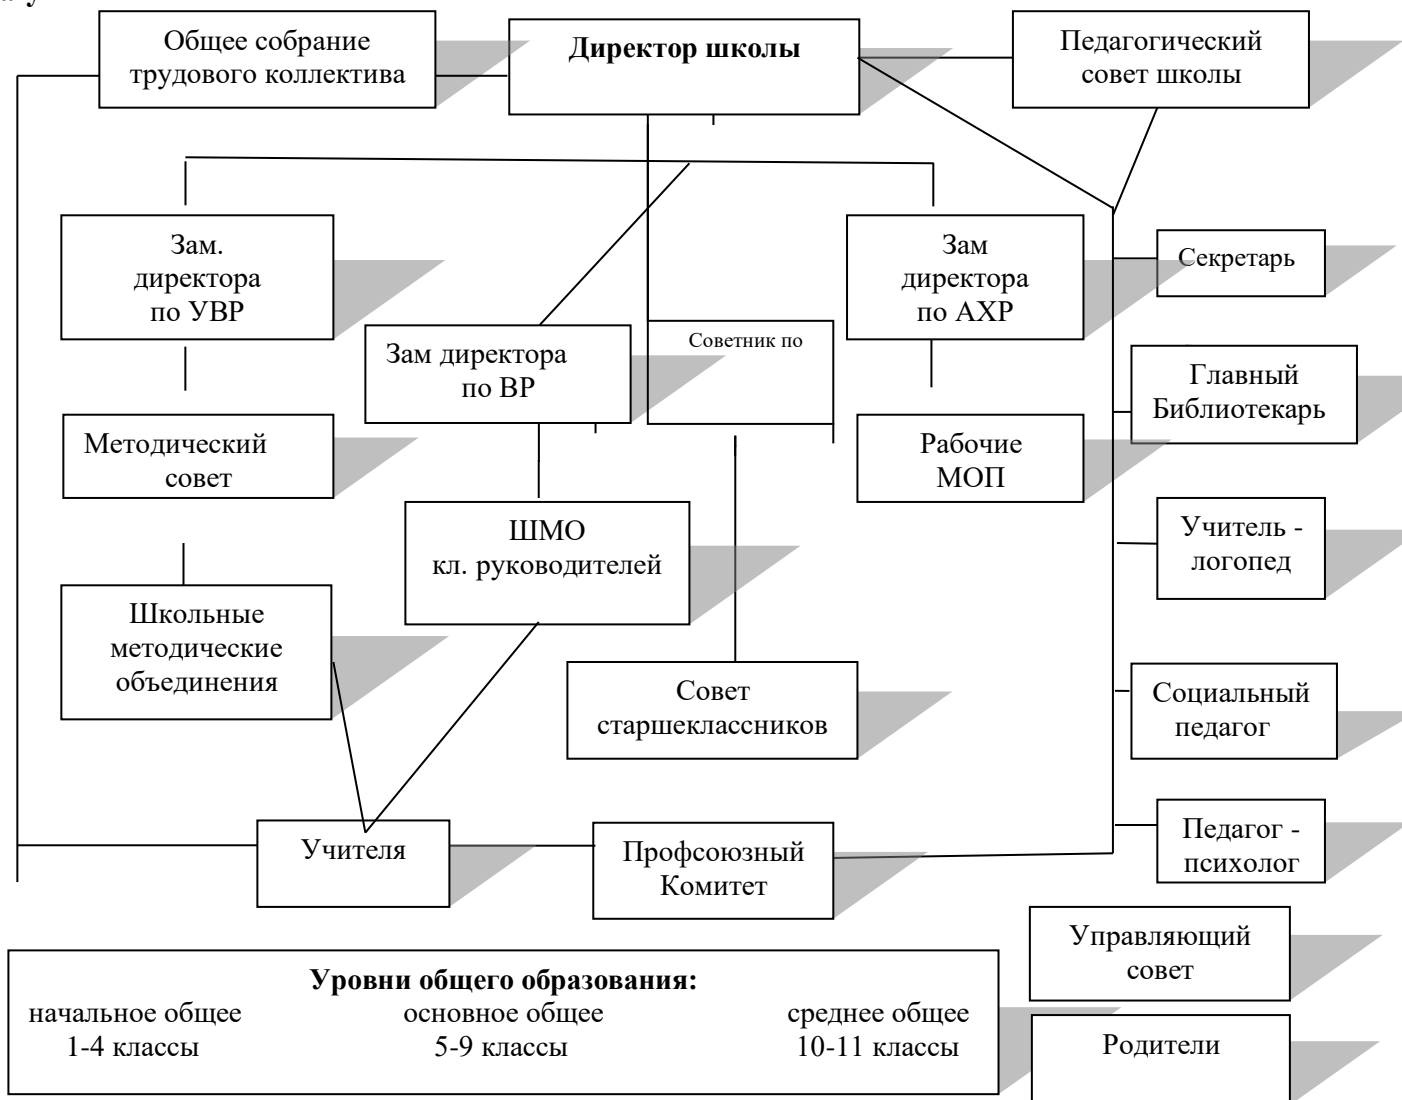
Общее собрание трудового коллектива

Директор школы

Педагогический совет школы

Зам. директора по УВР

Зам директора по АХР

Секретарь

Зам директора по ВР

Советник по

Главный Библиотекарь

Методический совет

Рабочие МОП

ШМО кл. руководителей

Учитель - логопед

Школьные методические объединения

Совет старшеклассников

Социальный педагог

Учителя

Профсоюзный Комитет

Педагог - психолог

Управляющий совет

Уровни общего образования:
начальное общее 1-4 классы
основное общее 5-9 классы
среднее общее 10-11 классы

Родители